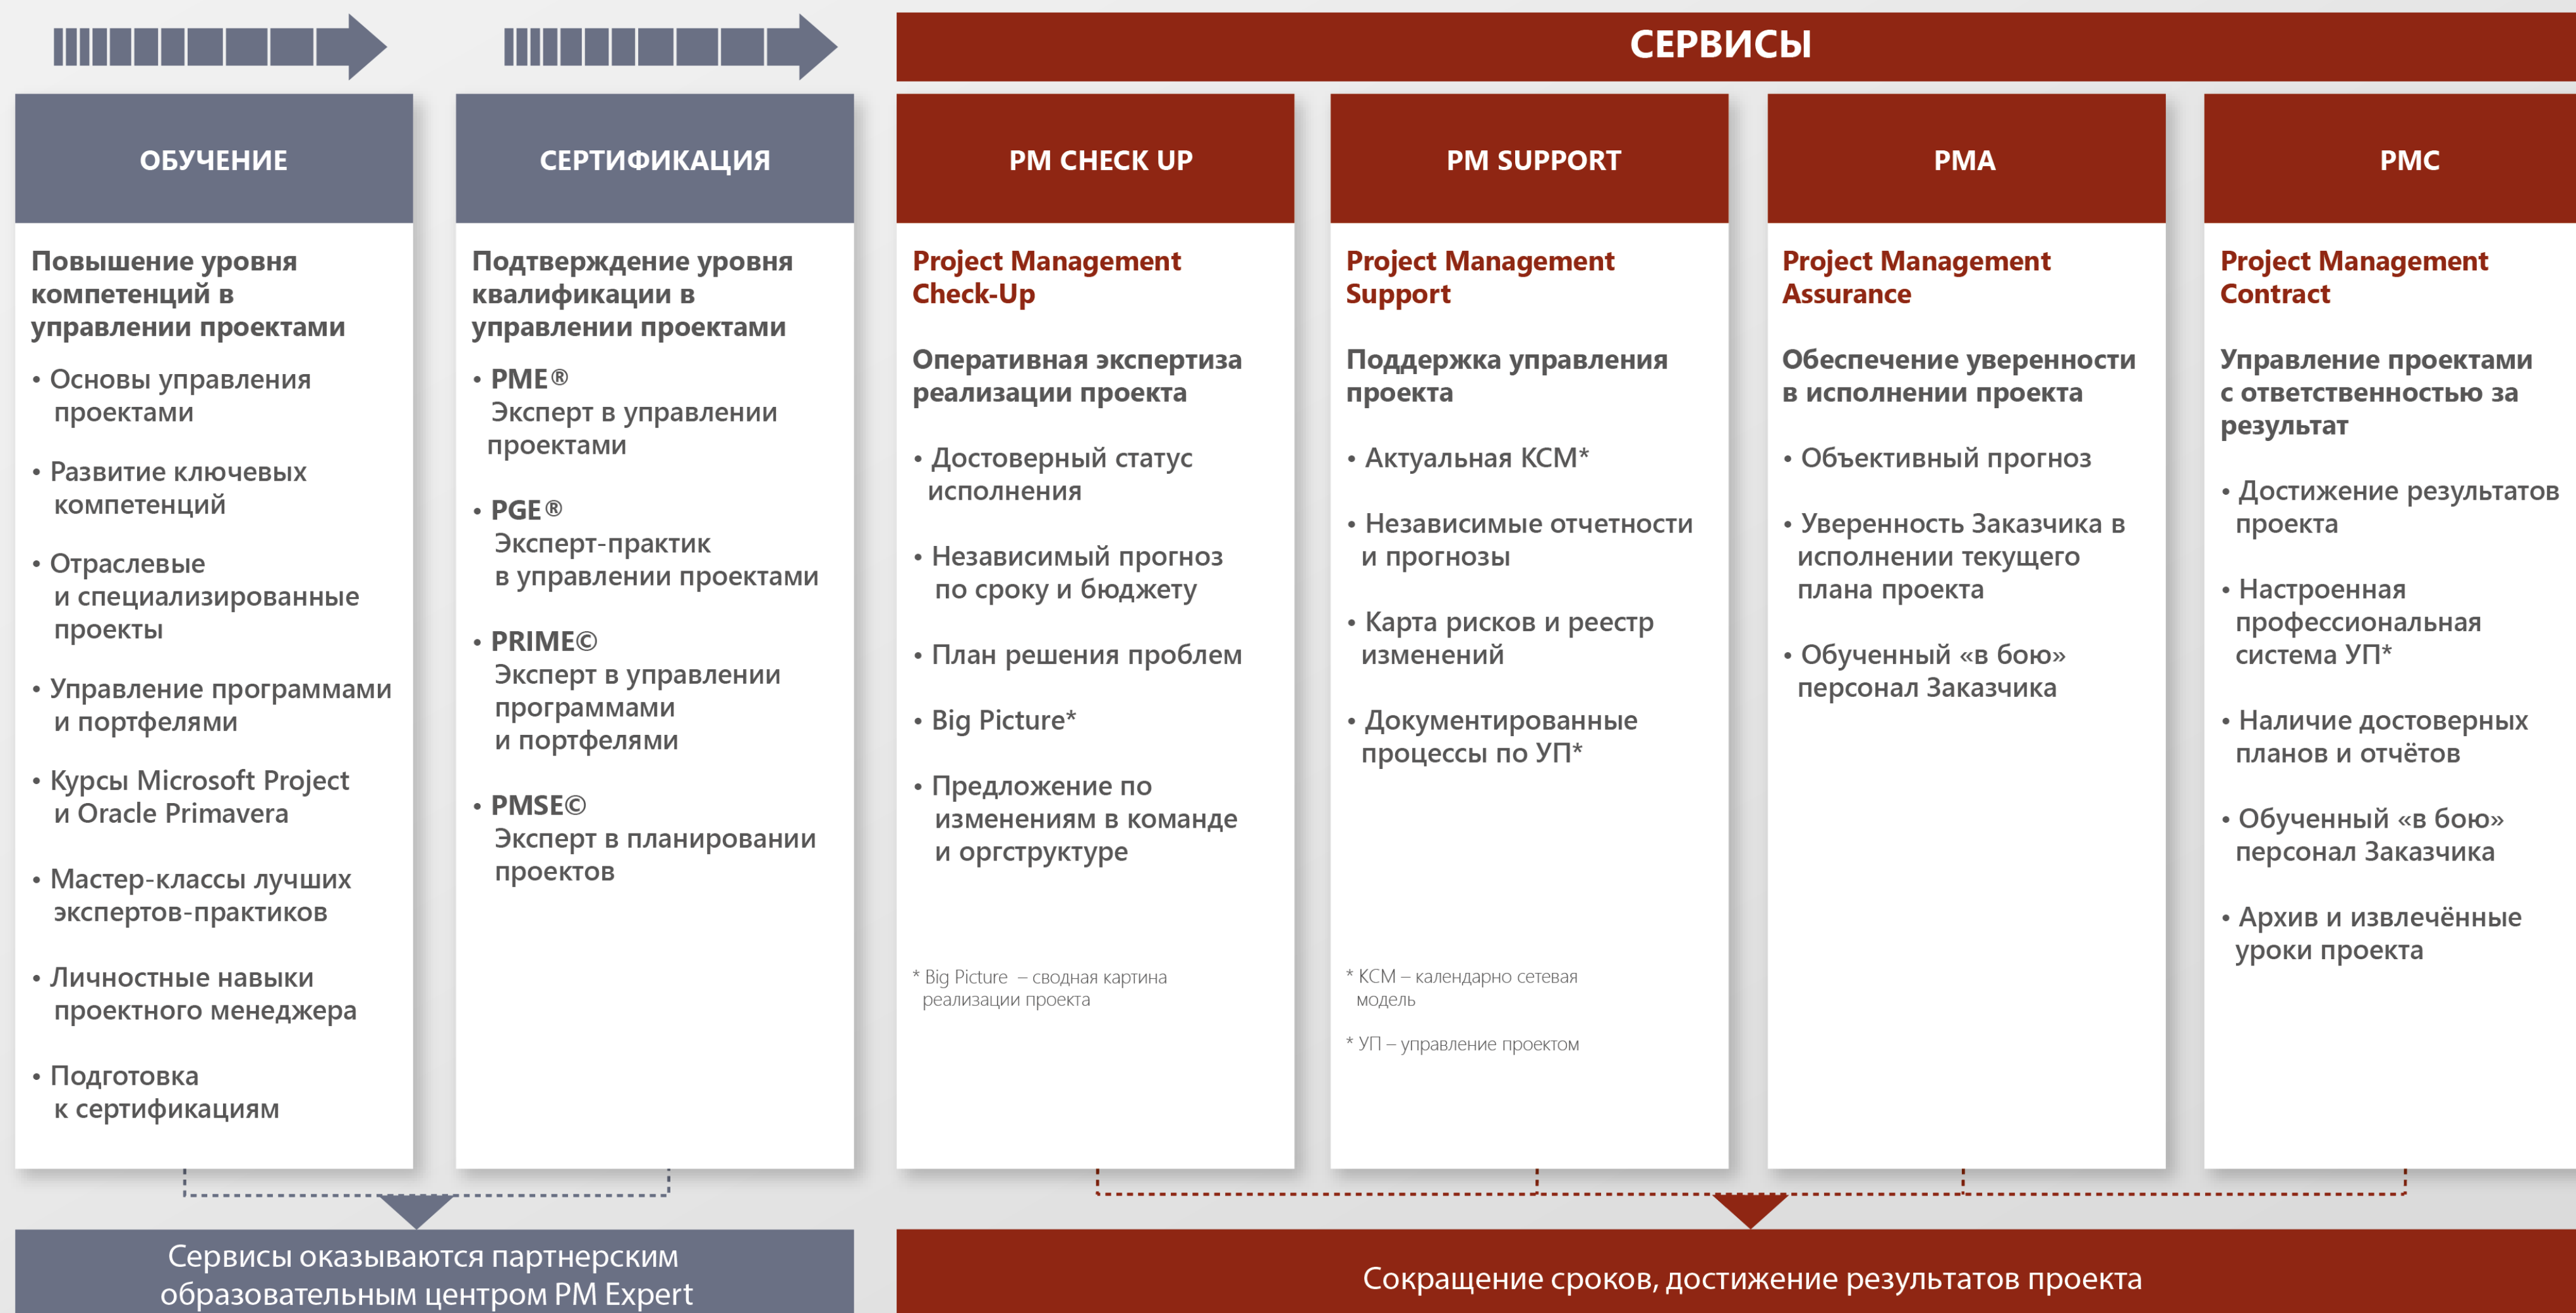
СЕРВИСЫ

ОБУЧЕНИЕ

Повышение уровня компетенций в управлении проектами

• Основы управления проектами

• Развитие ключевых компетенций

• Отраслевые и специализированные проекты

• Управление программами и портфелями

• Курсы Microsoft Project и Oracle Primavera

• Мастер-классы лучших экспертов-практиков

• Личностные навыки проектного менеджера

• Подготовка к сертификациям

СЕРТИФИКАЦИЯ

Подтверждение уровня квалификации в управлении проектами

• PME®
Эксперт в управлении проектами

• PGE®
Эксперт-практик в управлении проектами

• PRIME©
Эксперт в управлении программами и портфелями

• PMSE©
Эксперт в планировании проектов

PM CHECK UP

Project Management Check-Up

Оперативная экспертиза реализации проекта

• Достоверный статус исполнения

• Независимый прогноз по сроку и бюджету

• План решения проблем

• Big Picture*

• Предложение по изменениям в команде и оргструктуре

* Big Picture – сводная картина реализации проекта

PM SUPPORT

Project Management Support

Поддержка управления проекта

• Актуальная КСМ*

• Независимые отчетности и прогнозы

• Карта рисков и реестр изменений

• Документированные процессы по УП*

* КСМ – календарно сетевая модель

* УП – управление проектом

PMA

Project Management Assurance

Обеспечение уверенности в исполнении проекта

• Объективный прогноз

• Уверенность Заказчика в исполнении текущего плана проекта

• Обученный «в бою» персонал Заказчика

PMC

Project Management Contract

Управление проектами с ответственностью за результат

• Достижение результатов проекта

• Настроенная профессиональная система УП*

• Наличие достоверных планов и отчётов

• Обученный «в бою» персонал Заказчика

• Архив и извлечённые уроки проекта

Сервисы оказываются партнерским образовательным центром PM Expert

Сокращение сроков, достижение результатов проекта